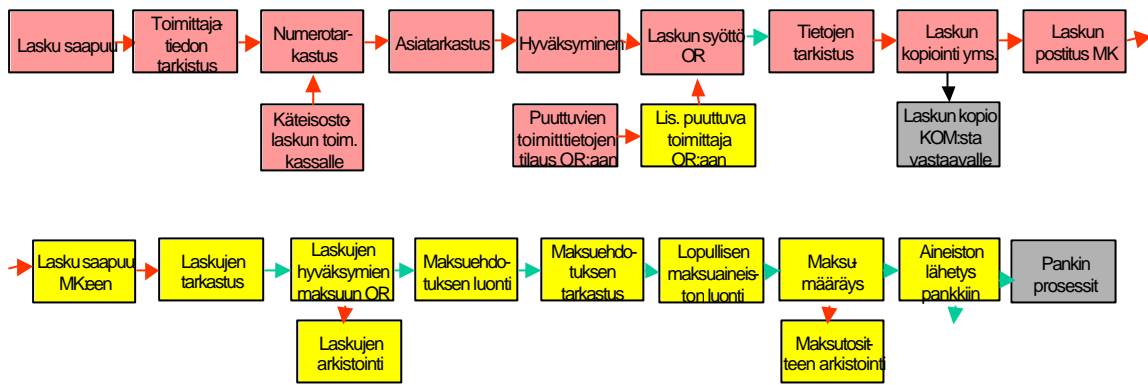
Lasku saapuu

Toimittajatiedon tarkistus

Numerotarkastus

Asiatarkastus

Hyväksyminen

Laskun syöttö OR

Tietojen tarkistus

Laskun kopiointi yms.

Laskun postitus MK

Käteisostolaskun toim. kassalle

Puuttuvien toimitttietojen tilaus OR:aan

Lis. puuttuva toimittaja OR:aan

Laskun kopio KOM:sta vastaavalle

Lasku saapuu MKeen

Laskujen tarkastus

Laskujen hyväksymien maksuun OR

Maksuehdotuksen luonti

Maksuehdotuksen tarkastus

Lopullisen maksuaineiston luonti

Maksumääräys

Aineiston lähetys pankkiin

Pankin prosessit

Laskujen arkistointi

Maksutositteen arkistointi